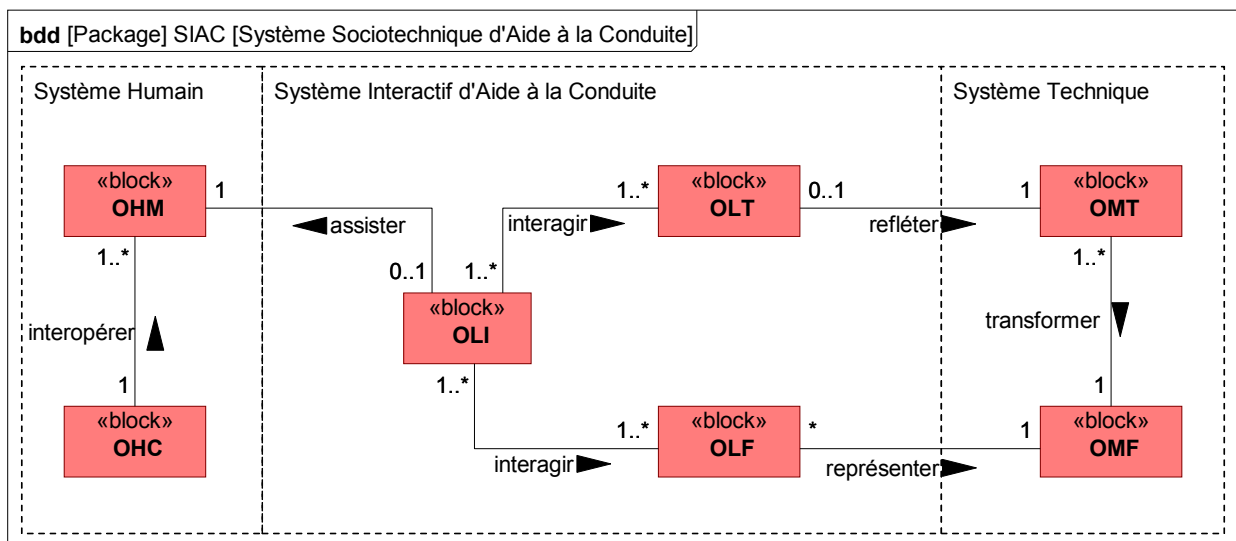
**bdd** [Package] SIAC [Système Sociotechnique d'Aide à la Conduite]

Système Humain

«block»
**OHM**

1..*

interopérer

1

«block»
**OHC**

Système Interactif d'Aide à la Conduite

1

assister

0..1

1..*

interagir

1..*

«block»
**OLT**

0..1

«block»
**OLI**

1..*

interagir

1..*

«block»
**OLF**

*

refléter

représenter

Système Technique

1

«block»
**OMT**

1..*

transformer

1

1

«block»
**OMF**